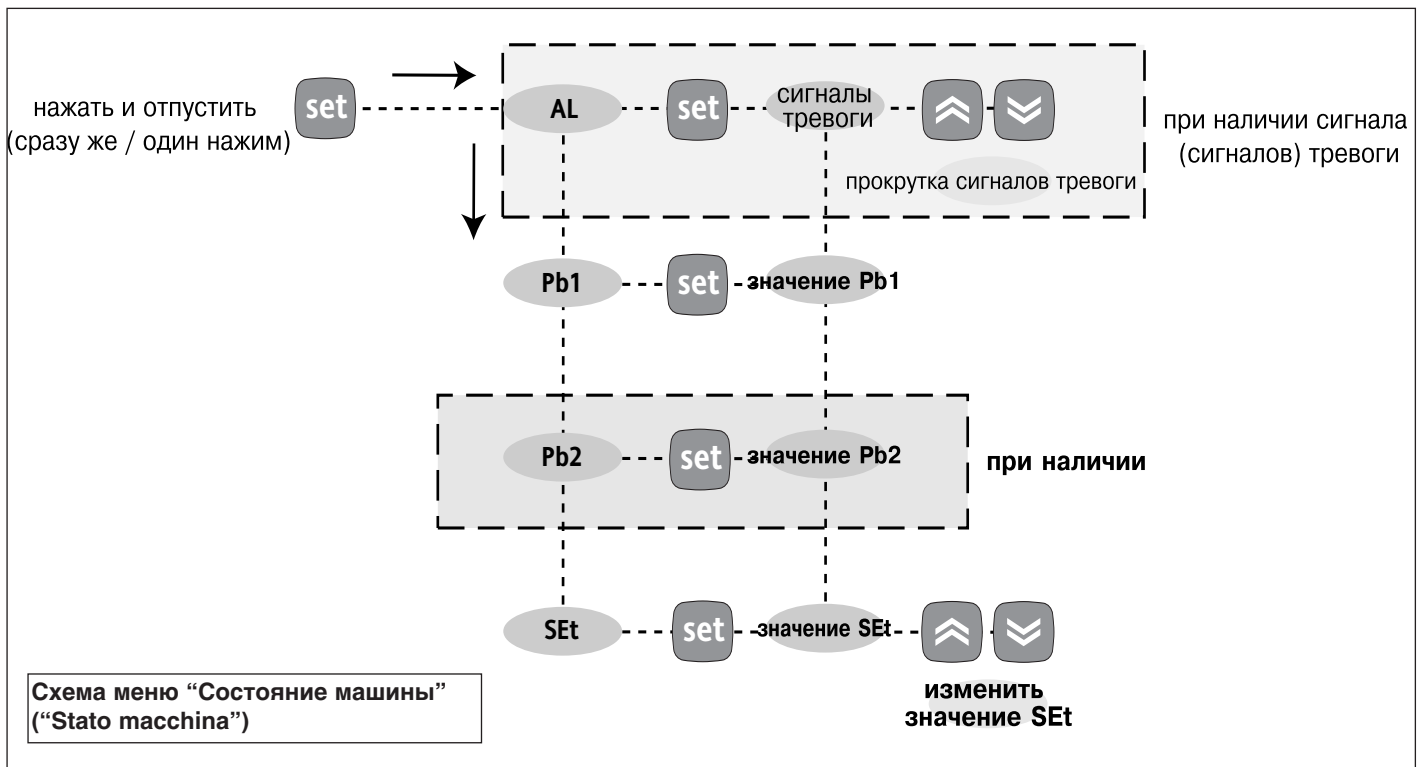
нажать и отпустить (сразу же / один нажим)

set

AL

set

сигналы тревоги

при наличии сигнала (сигналов) тревоги

прокрутка сигналов тревоги

Pb1

set

значение Pb1

Pb2

set

значение Pb2

при наличии

SEt

set

значение SEt

изменить значение SEt

Схема меню “Состояние машины” (“Stato macchina”)